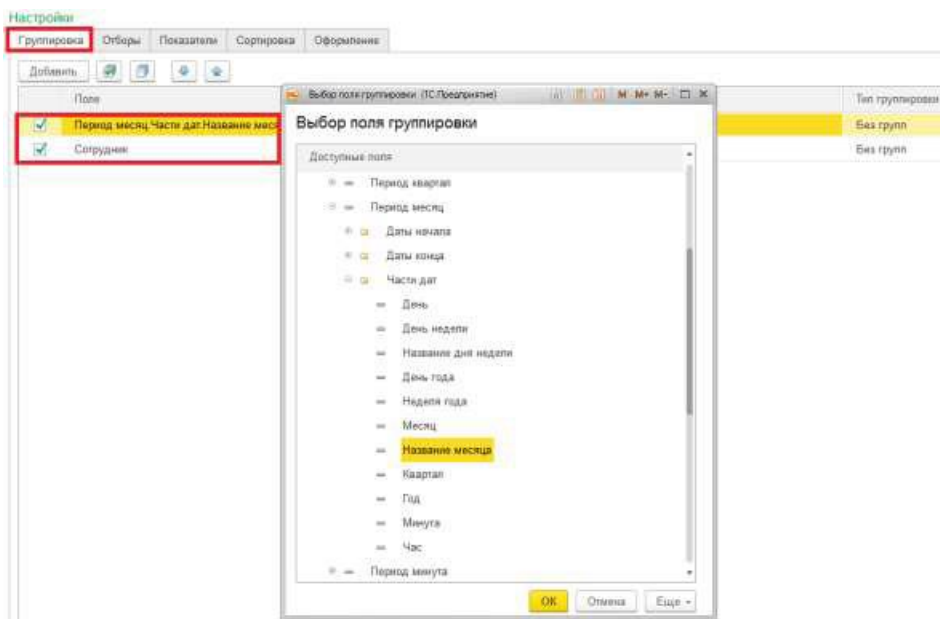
Настройки

Группировка | Отборы | Показатели | Сортировка | Оформление

Добавить

Поле

Период месяц.Части дат.Название меся

Сотрудник

Тип группировки

Без групп

Без групп

Выбор поля группировки (1С:Предприятие)

M M+ M-

Выбор поля группировки

Доступные поля

Период квартал

Период месяц

Даты начала

Даты конца

Части дат

День

День недели

Название дня недели

День года

Неделя года

Месяц

Название месяца

Квартал

Год

Минута

Час

Период минута

ОК

Отмена

Еще